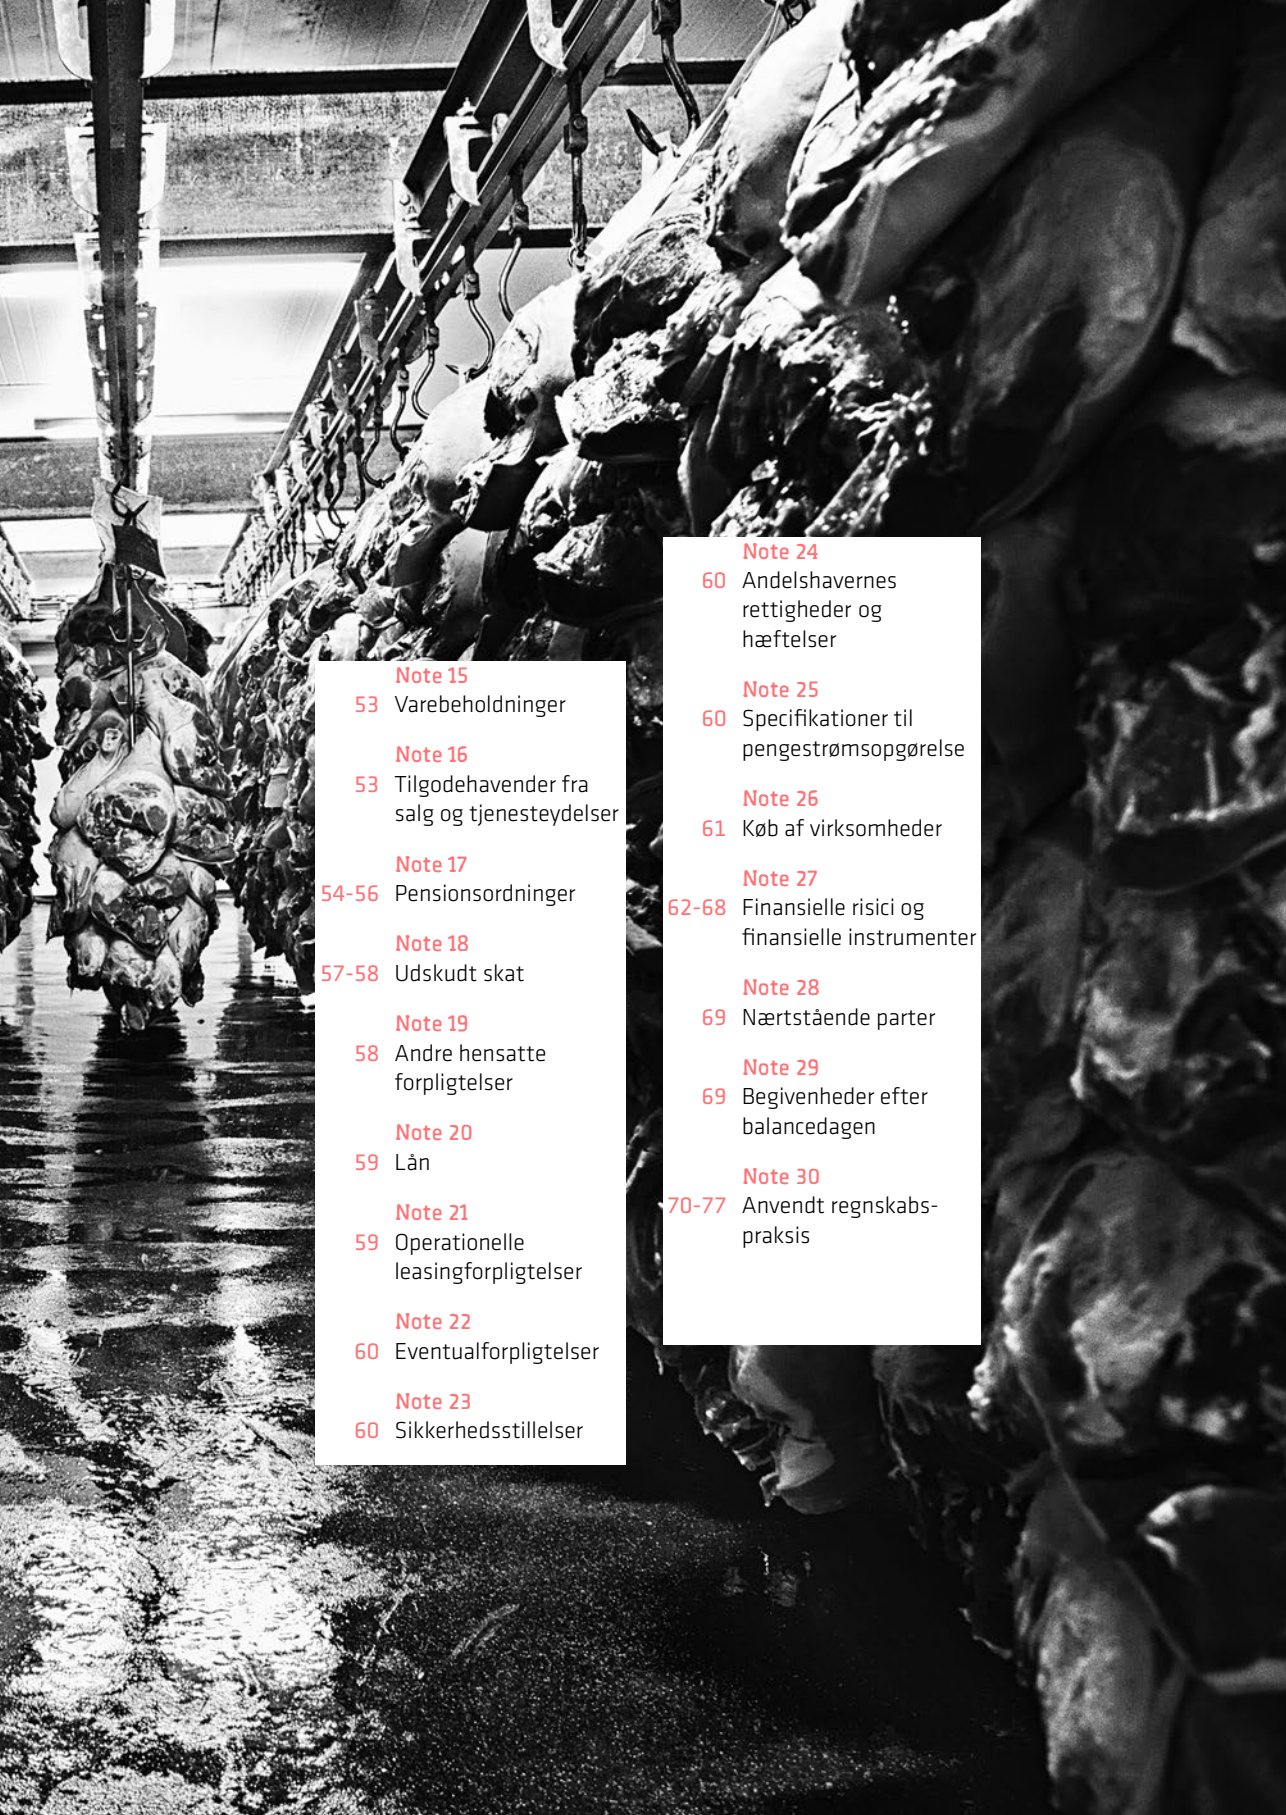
Note 15
53 Varebeholdninger

Note 16
53 Tilgodehavender fra salg og tjenesteydelser

Note 17
54-56 Pensionsordninger

Note 18
57-58 Udskudt skat

Note 19
58 Andre hensatte forpligtelser

Note 20
59 Lån

Note 21
59 Operationelle leasingforpligtelser

Note 22
60 Eventualforpligtelser

Note 23
60 Sikkerhedsstillelser

Note 24
60 Andelshavernes rettigheder og hæftelser

Note 25
60 Specifikationer til pengestrømsopgørelse

Note 26
61 Køb af virksomheder

Note 27
62-68 Finansielle risici og finansielle instrumenter

Note 28
69 Nærtstående parter

Note 29
69 Begivenheder efter balancedagen

Note 30
70-77 Anvendt regnskabs-praksis